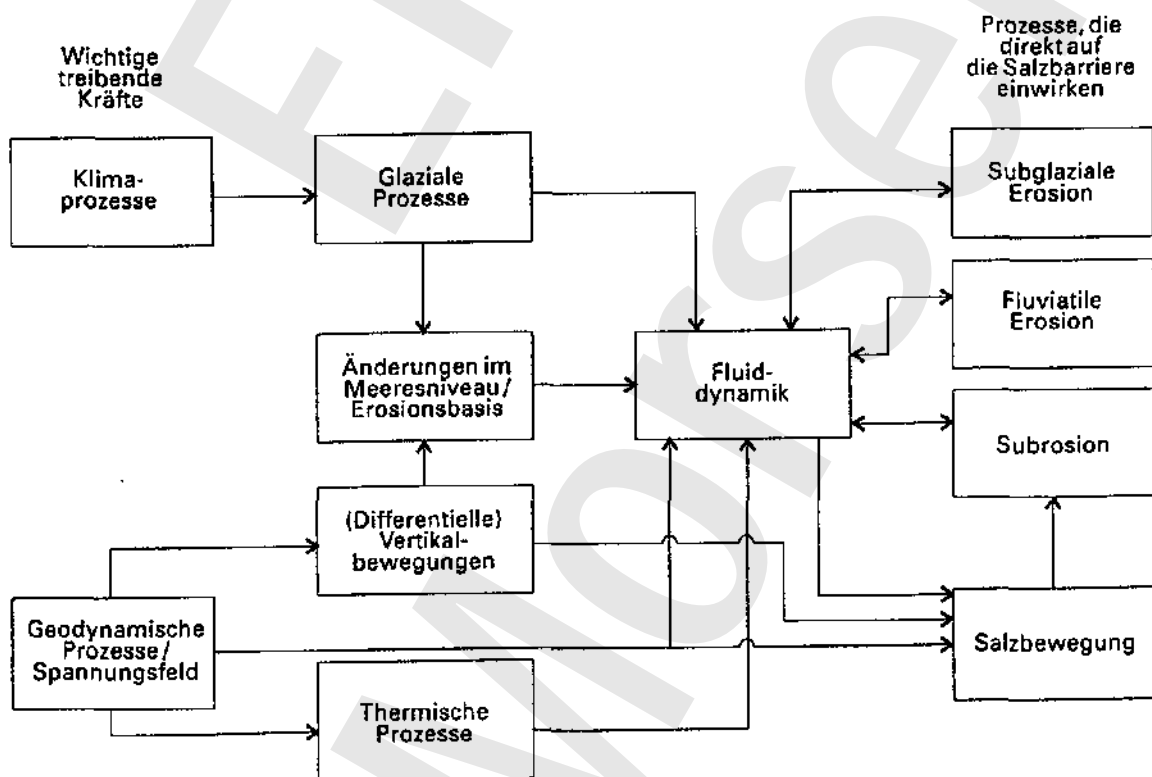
Wichtige treibende Kräfte

Prozesse, die direkt auf die Salzbarriere einwirken

Klima-prozesse

Glaziale Prozesse

Subglaziale Erosion

Fluviatile Erosion

Änderungen im Meeresniveau/ Erosionsbasis

Fluid-dynamik

Subrosion

(Differentielle) Vertikal-bewegungen

Geodynamische Prozesse/ Spannungsfeld

Salzbewegung

Thermische Prozesse